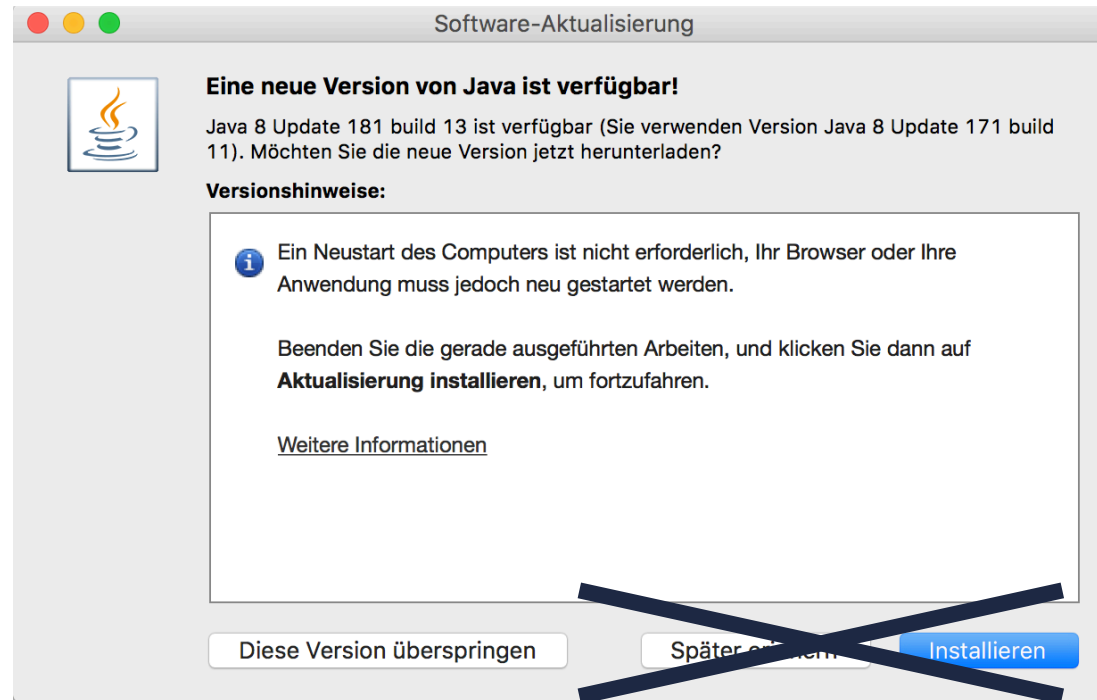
Software-Aktualisierung

Eine neue Version von Java ist verfügbar!

Java 8 Update 181 build 13 ist verfügbar (Sie verwenden Version Java 8 Update 171 build 11). Möchten Sie die neue Version jetzt herunterladen?

Versionshinweise:

Ein Neustart des Computers ist nicht erforderlich, Ihr Browser oder Ihre Anwendung muss jedoch neu gestartet werden.

Beenden Sie die gerade ausgeführten Arbeiten, und klicken Sie dann auf **Aktualisierung installieren**, um fortzufahren.

Weitere Informationen

Diese Version überspringen

Später er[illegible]

Installieren